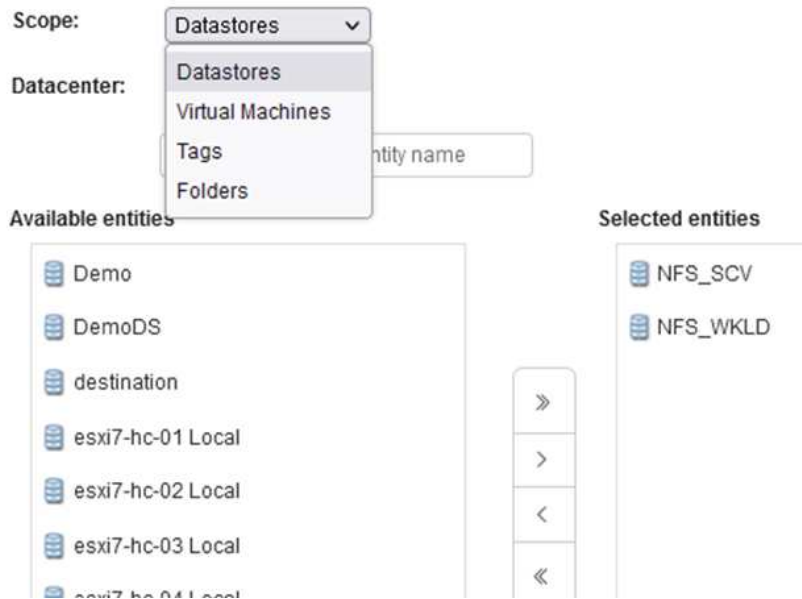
Scope: Datastores

Datacenter:

Datastores
Virtual Machines
Tags
Folders

ntity name

Available entities

Selected entities

Demo
DemoDS
destination
esxi7-hc-01 Local
esxi7-hc-02 Local
esxi7-hc-03 Local
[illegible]

»
>
<
«

NFS_SCV
NFS_WKLD